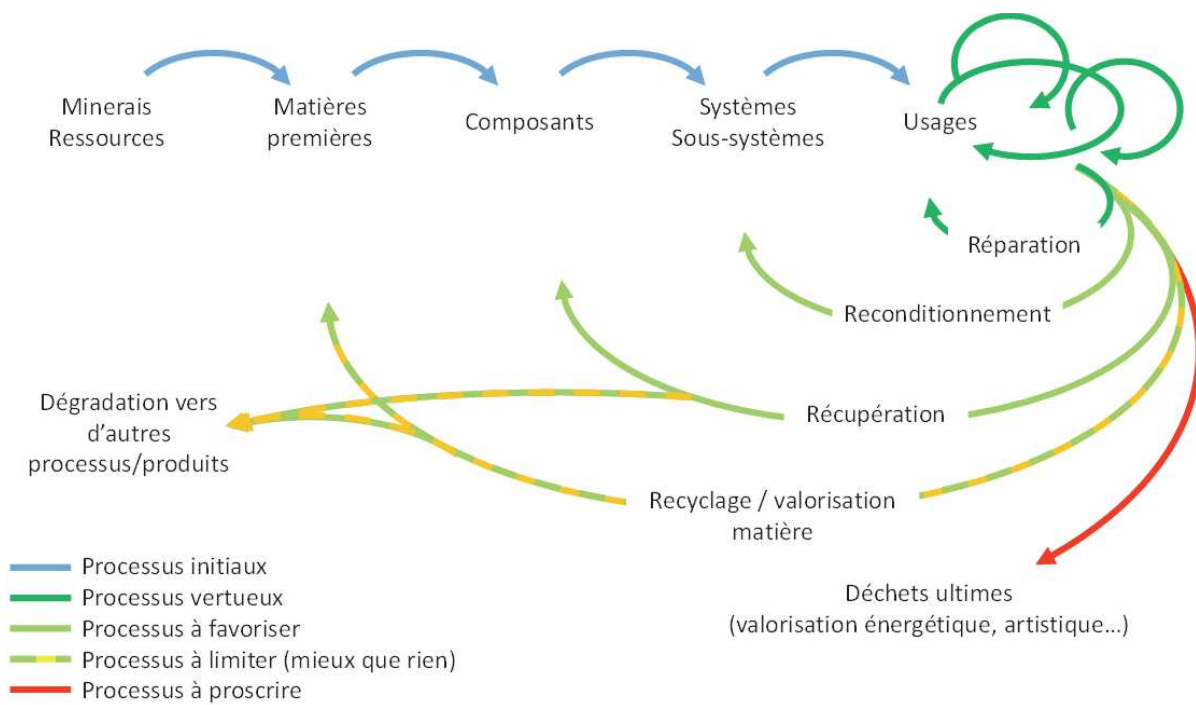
Minerais
Ressources

Matières
premières

Composants

Systèmes
Sous-systèmes

Usages

Réparation

Reconditionnement

Dégradation vers
d’autres
processus/produits

Récupération

Recyclage / valorisation
matière

Déchets ultimes
(valorisation énergétique, artistique…)

Processus initiaux
Processus vertueux
Processus à favoriser
Processus à limiter (mieux que rien)
Processus à proscrire